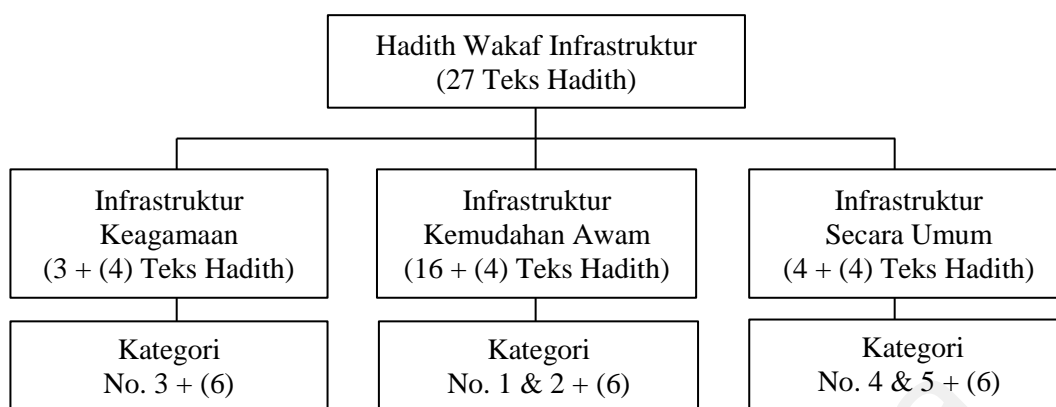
Hadith Wakaf Infrastruktur
(27 Teks Hadith)

Infrastruktur
Keagamaan
(3 + (4) Teks Hadith)

Kategori
No. 3 + (6)

Infrastruktur
Kemudahan Awam
(16 + (4) Teks Hadith)

Kategori
No. 1 & 2 + (6)

Infrastruktur
Secara Umum
(4 + (4) Teks Hadith)

Kategori
No. 4 & 5 + (6)